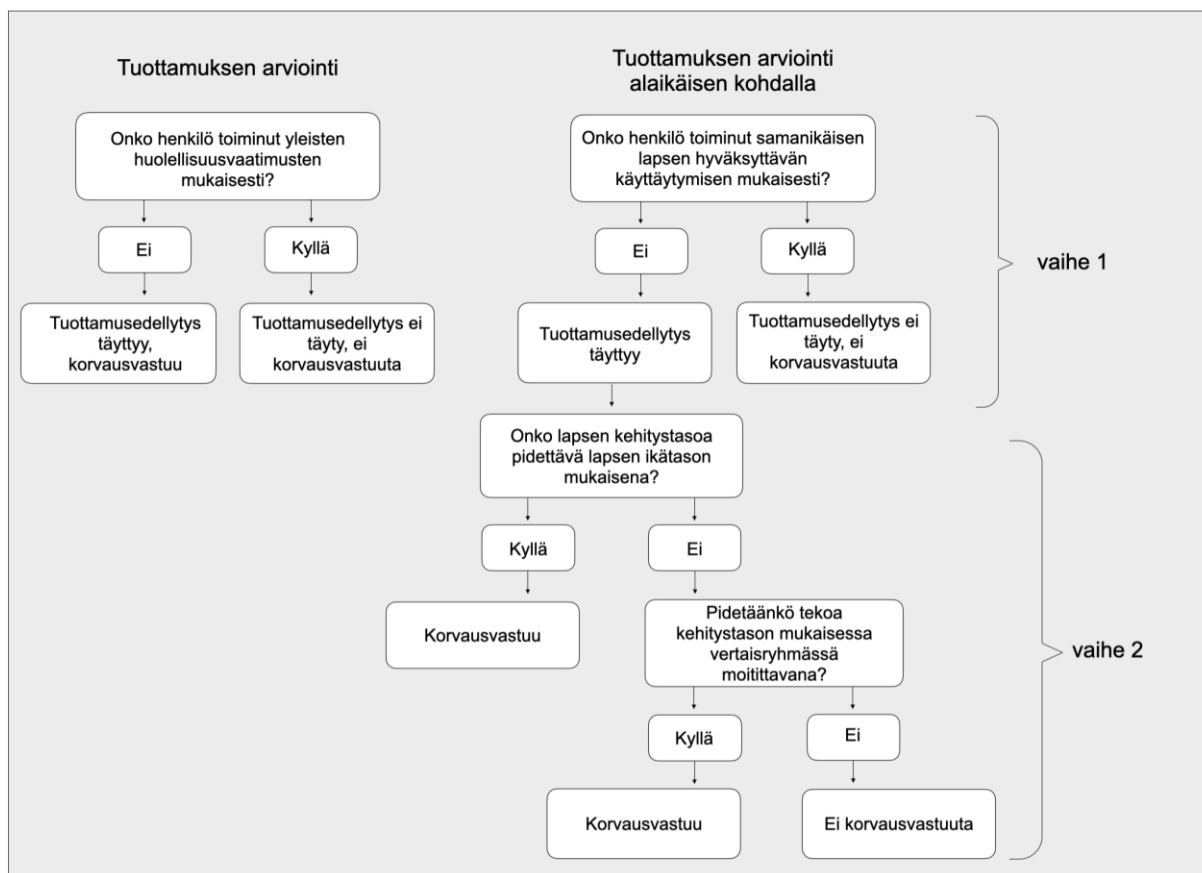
Tuottamuksen arviointi

Onko henkilö toiminut yleisten huolellisuusvaatimusten mukaisesti?

Ei

Kyllä

Tuottamusedellytys täyttyy, korvausvastuu

Tuottamusedellytys ei täyty, ei korvausvastuuta

Tuottamuksen arviointi alaikäisen kohdalla

Onko henkilö toiminut samanikäisen lapsen hyväksyttävän käyttäytymisen mukaisesti?

Ei

Kyllä

Tuottamusedellytys täyttyy

Tuottamusedellytys ei täyty, ei korvausvastuuta

vaihe 1

Onko lapsen kehitystasoa pidettävä lapsen ikätason mukaisena?

Kyllä

Ei

Korvausvastuu

Pidetäänkö tekoa kehitystason mukaisessa vertaisryhmässä moitittavana?

Kyllä

Ei

Korvausvastuu

Ei korvausvastuuta

vaihe 2